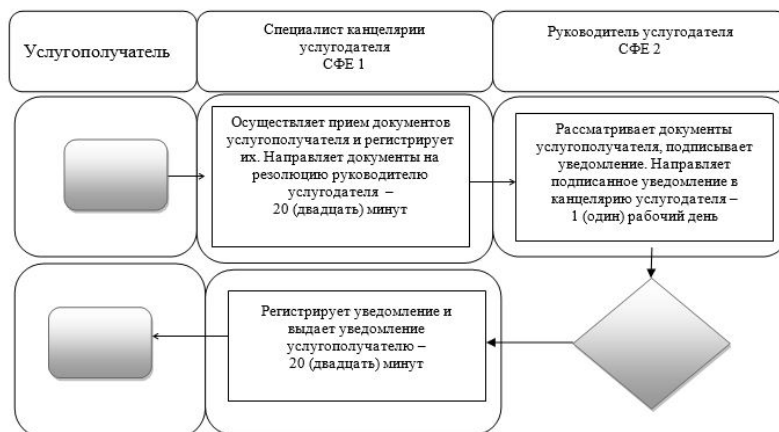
Услугополучатель

Специалист канцелярии услугодателя СФЕ 1

Руководитель услугодателя СФЕ 2

Осуществляет прием документов услугополучателя и регистрирует их. Направляет документы на резолюцию руководителю услугодателя – 20 (двадцать) минут

Рассматривает документы услугополучателя, подписывает уведомление. Направляет подписанное уведомление в канцелярию услугодателя – 1 (один) рабочий день

Регистрирует уведомление и выдает уведомление услугополучателю – 20 (двадцать) минут